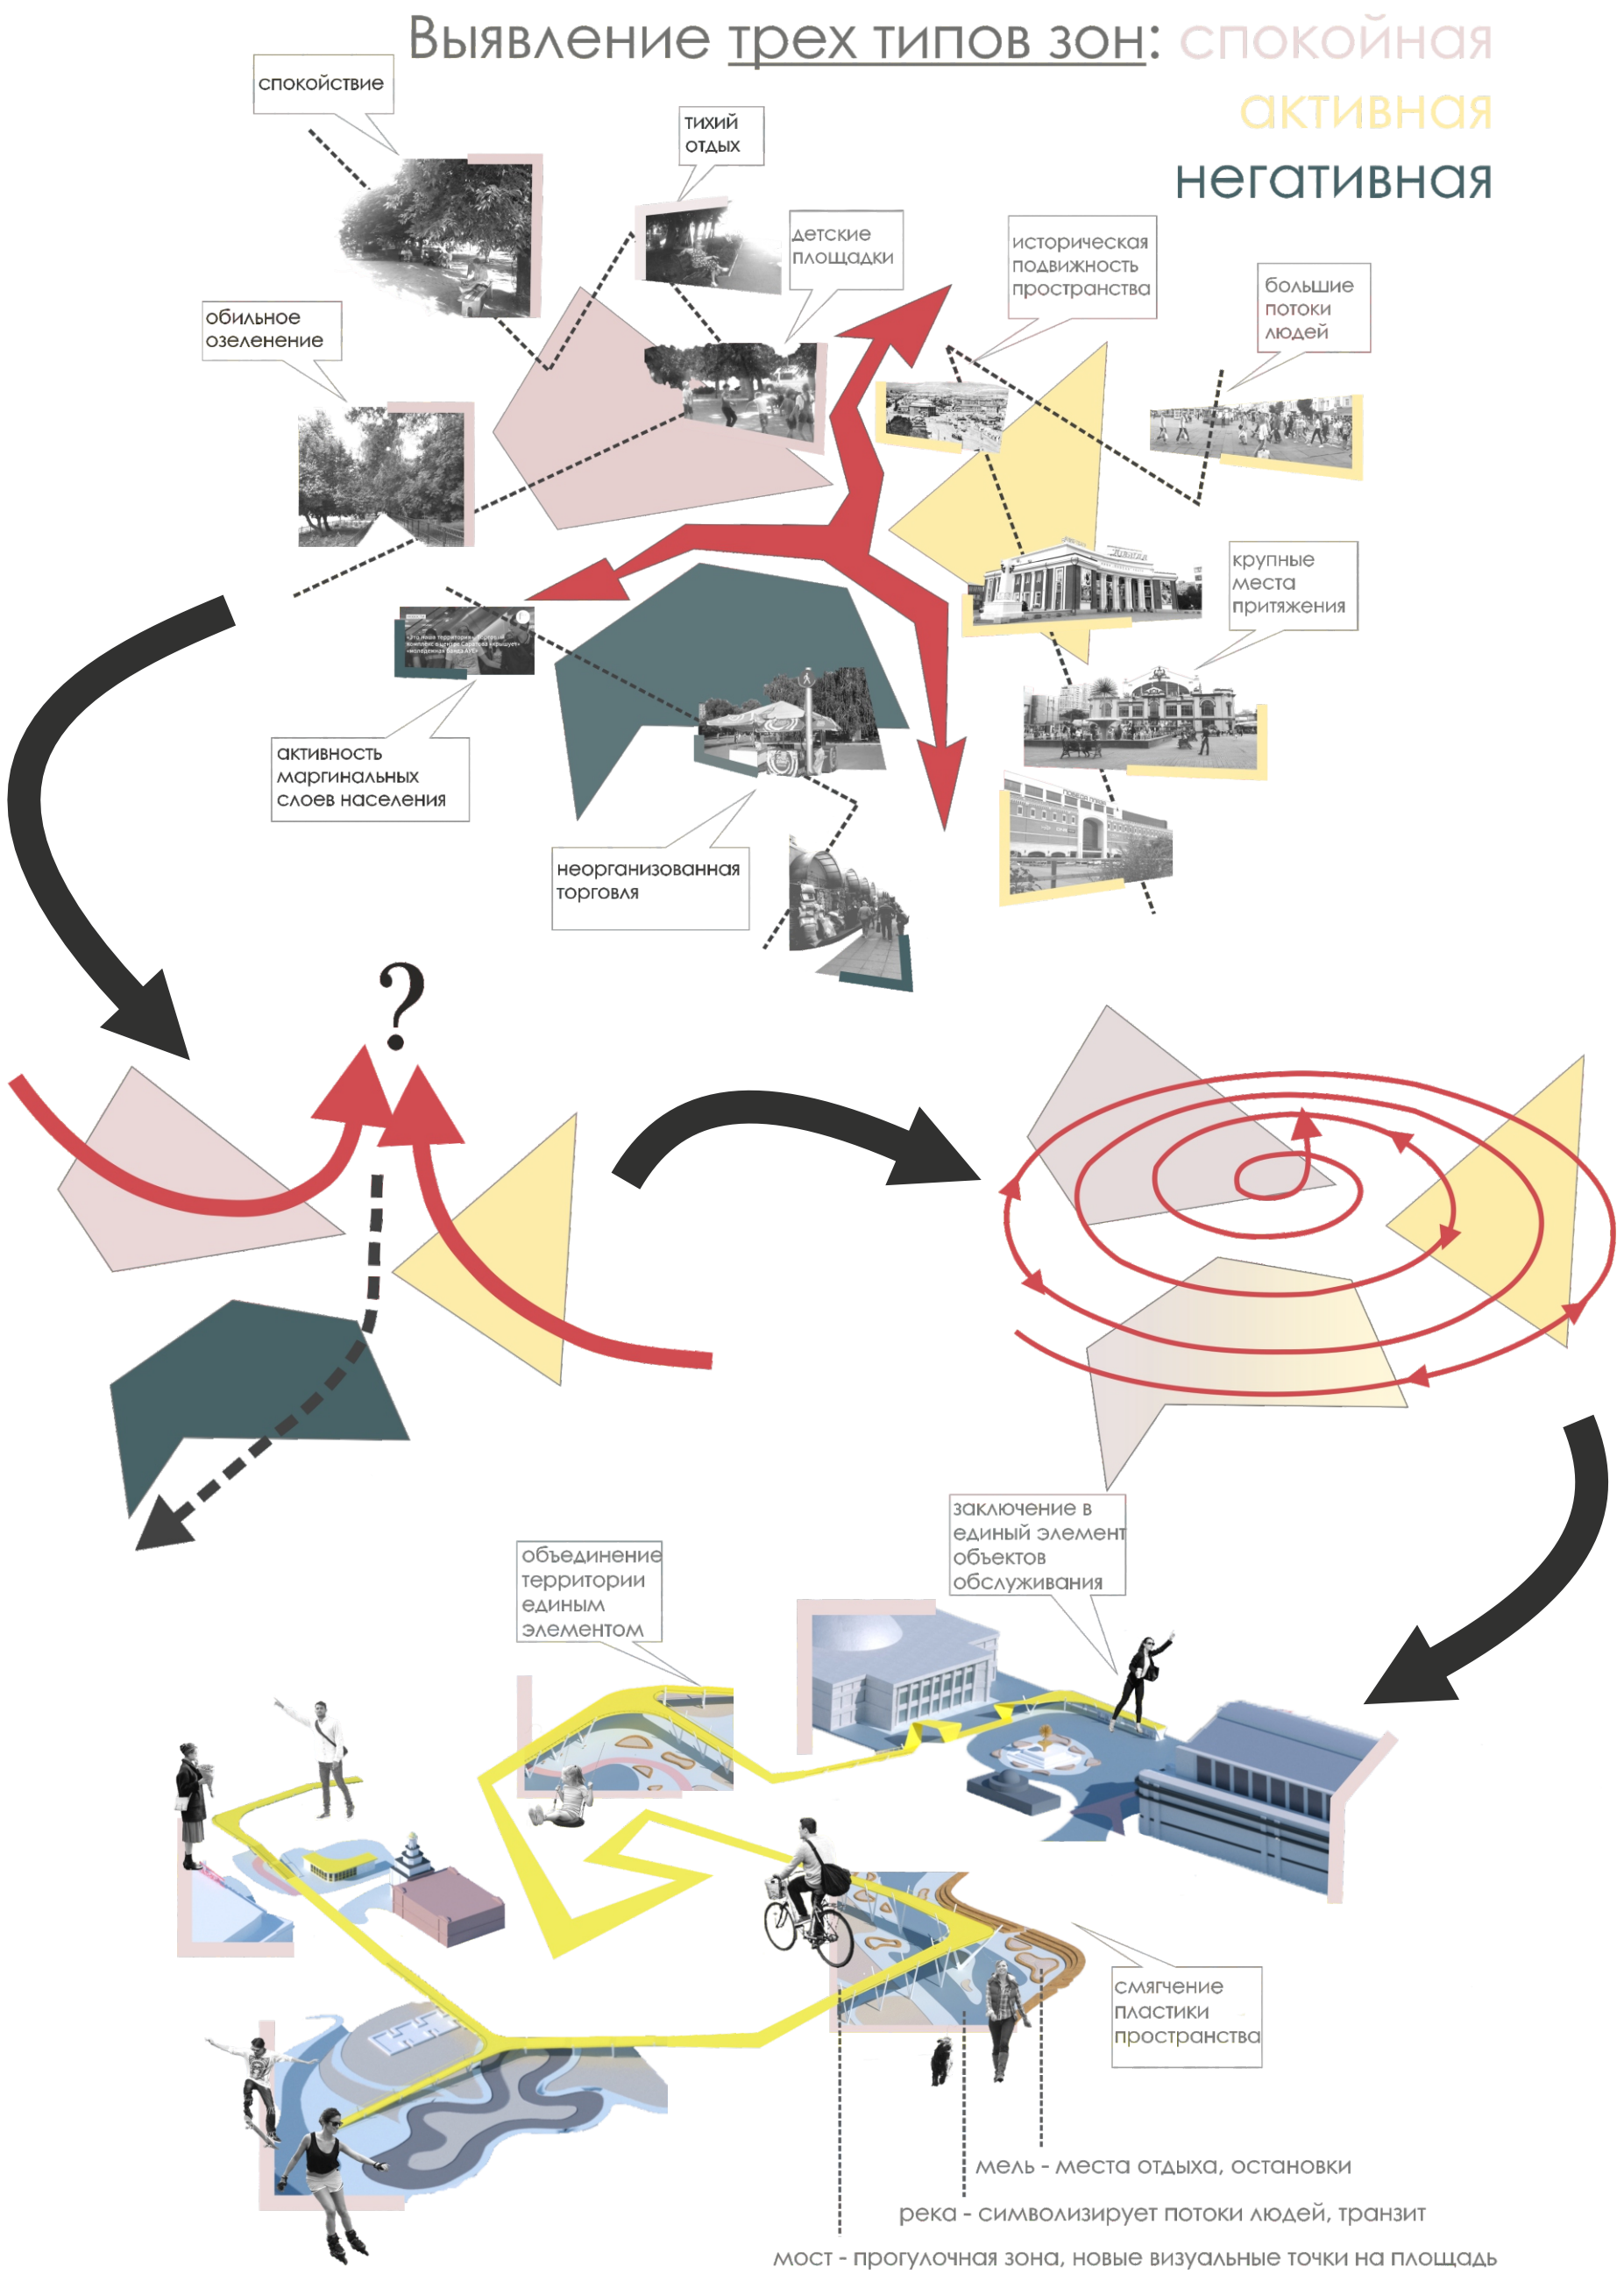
Выявление трех типов зон: спокойная
активная
негативная

спокойствие

тихий отдых

обильное озеленение

детские площадки

историческая подвижность пространства

большие потоки людей

крупные места притяжения

активность маргинальных слоев населения

неорганизованная торговля

?

заключение в единый элемент объектов обслуживания

объединение территории единым элементом

смягчение пластики пространства

мель - места отдыха, остановки

река - символизирует потоки людей, транзит

мост - прогулочная зона, новые визуальные точки на площадь